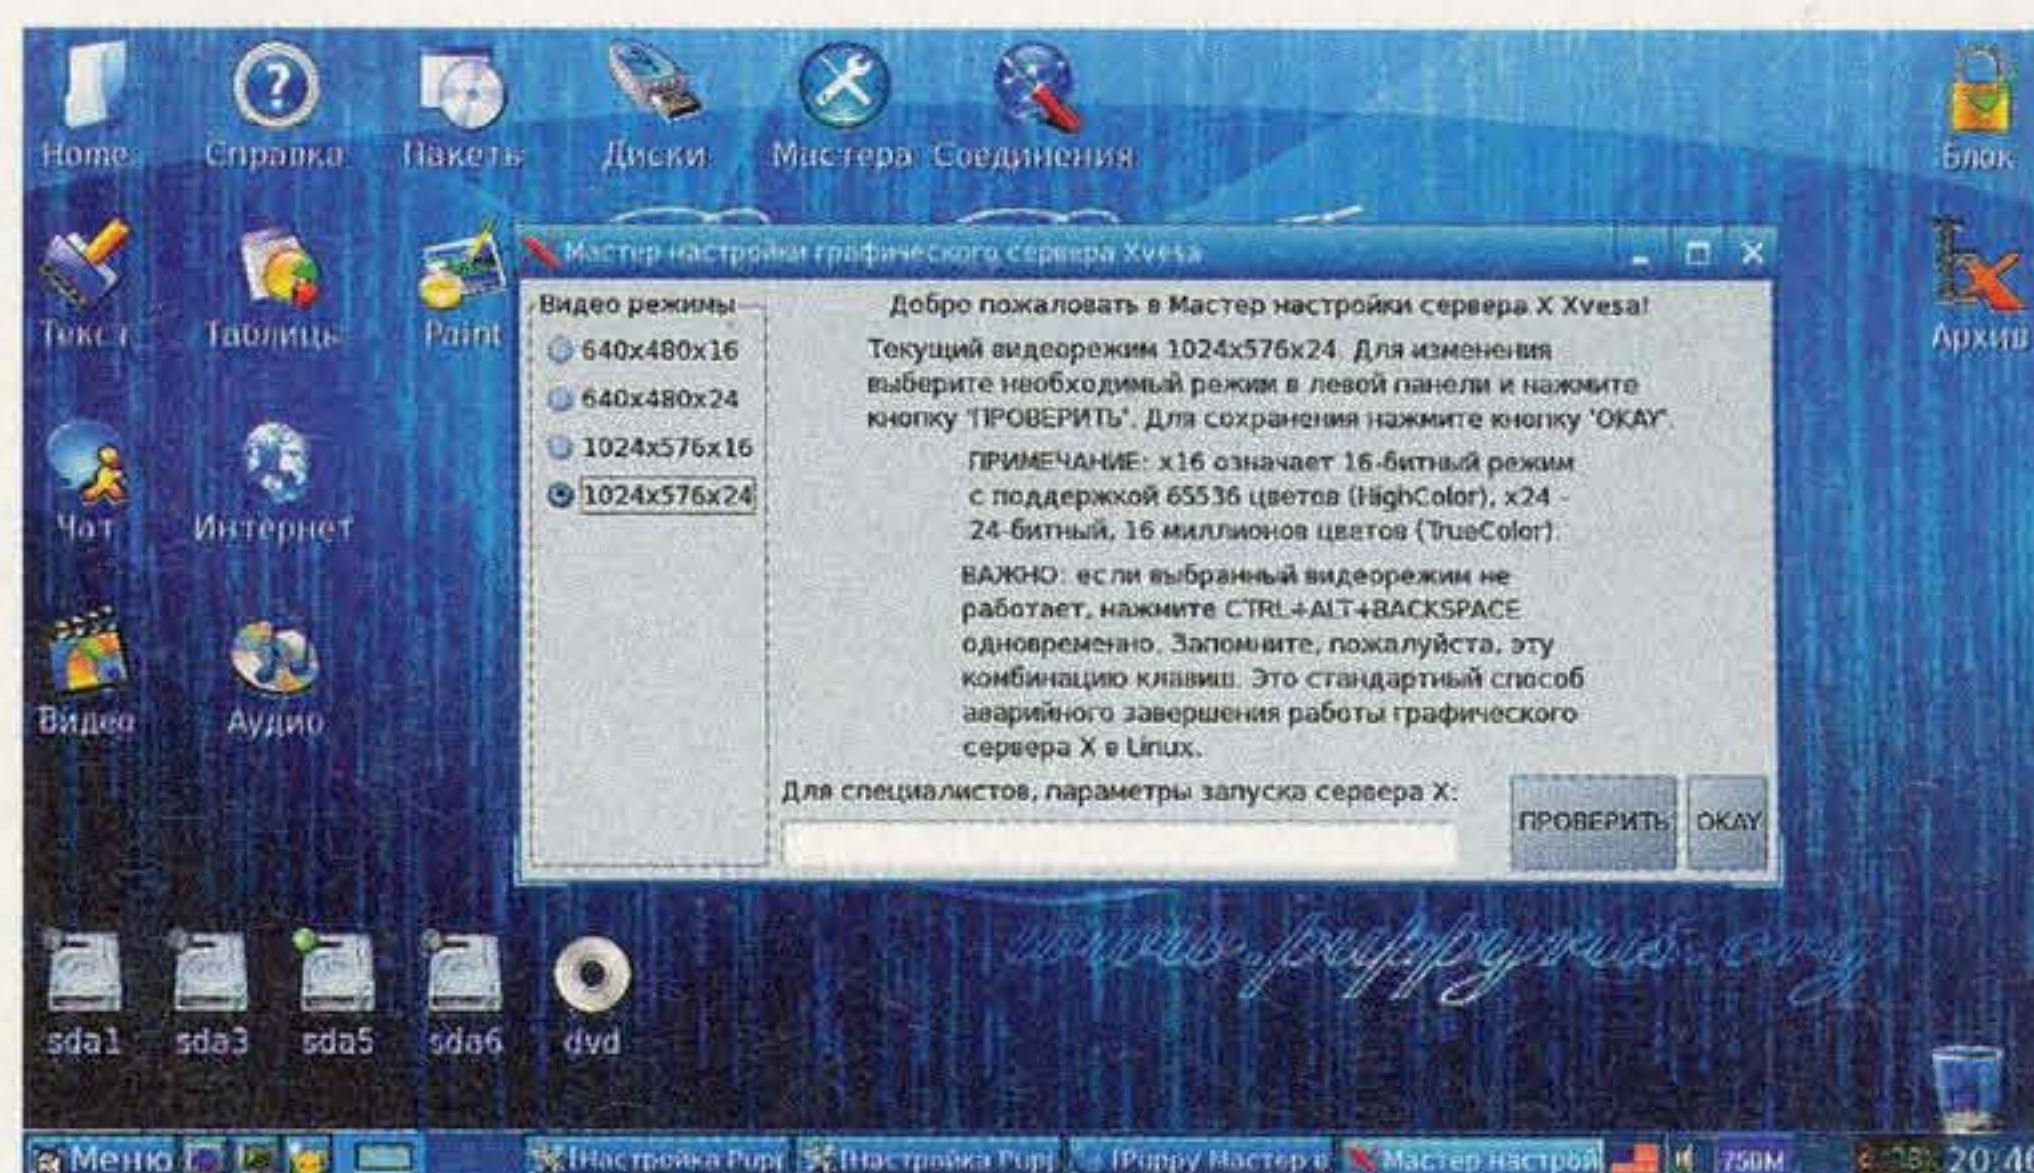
Home Справка Пакеты Диски Мастера Соединения Блок

Текст Таблицы Paint

Архив

Мастер настройки графического сервера Xvesa

Видео режимы

640x480x16

640x480x24

1024x576x16

1024x576x24

Добро пожаловать в Мастер настройки сервера X Xvesa!

Текущий видеорежим 1024x576x24. Для изменения выберите необходимый режим в левой панели и нажмите кнопку 'ПРОВЕРИТЬ'. Для сохранения нажмите кнопку 'OKAY'.

ПРИМЕЧАНИЕ: x16 означает 16-битный режим с поддержкой 65536 цветов (HighColor), x24 - 24-битный, 16 миллионов цветов (TrueColor).

ВАЖНО: если выбранный видеорежим не работает, нажмите CTRL+ALT+BACKSPACE одновремено. Запомните, пожалуйста, эту комбинацию клавиш. Это стандартный способ аварийного завершения работы графического сервера X в Linux.

Для специалистов, параметры запуска сервера X:

ПРОВЕРИТЬ OKAY

Чат Интернет

Видео Аудио

www.puppyrus.org

sda1 sda3 sda5 sda6 dvd

Меню [Настройка Pup [Настройка Pup [Puppy Мастер Мастер настрой 250M 20:4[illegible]